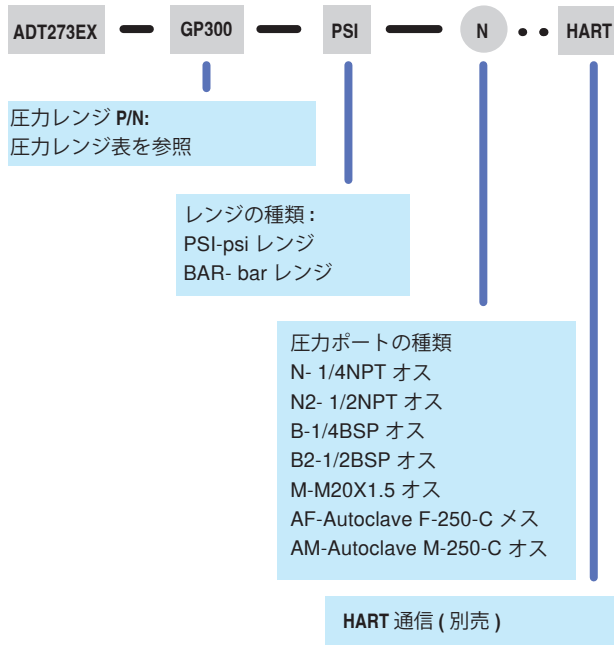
ADT273EX — GP300 — PSI — N • • HART

圧力レンジ P/N:
圧力レンジ表を参照

レンジの種類 :
PSI-psi レンジ
BAR- bar レンジ

圧力ポートの種類
N- 1/4NPT オス
N2- 1/2NPT オス
B-1/4BSP オス
B2-1/2BSP オス
M-M20X1.5 オス
AF-Autoclave F-250-C メス
AM-Autoclave M-250-C オス

HART 通信 ( 別売 )